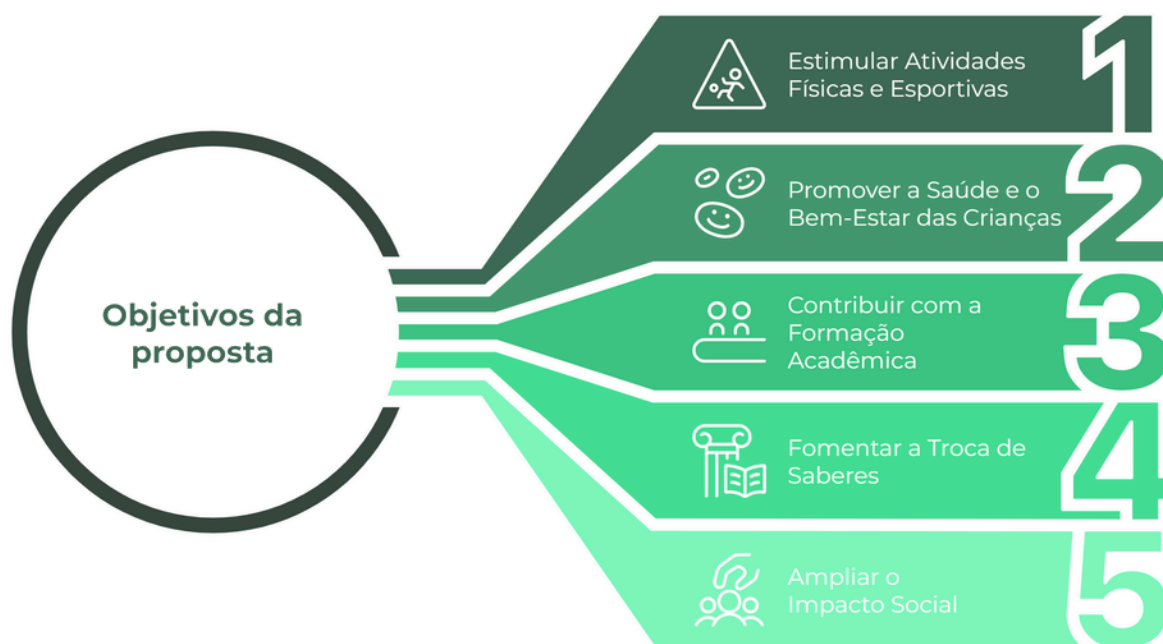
Objetivos da proposta

Estimular Atividades Físicas e Esportivas
1

Promover a Saúde e o Bem-Estar das Crianças
2

Contribuir com a Formação Acadêmica
3

Fomentar a Troca de Saberes
4

Ampliar o Impacto Social
5